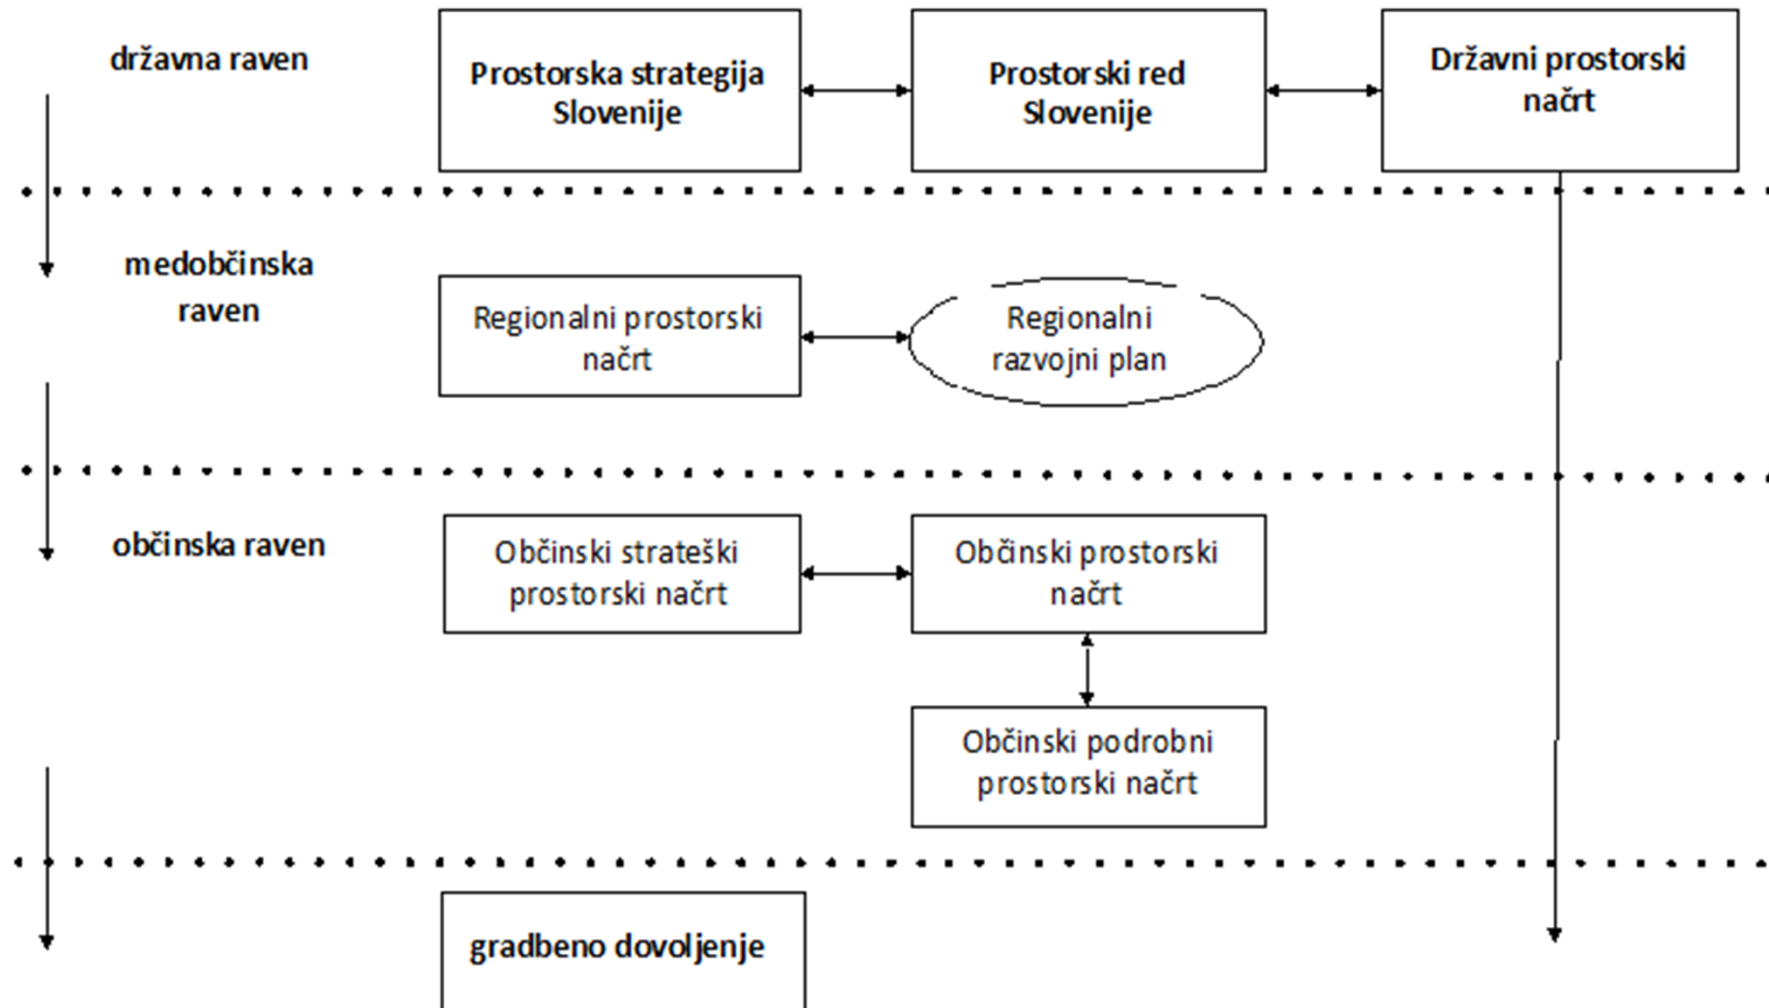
državna raven

Prostorska strategija Slovenije

Prostorski red Slovenije

Državni prostorski načrt

medobčinska raven

Regionalni prostorski načrt

Regionalni razvojni plan

občinska raven

Občinski strateški prostorski načrt

Občinski prostorski načrt

Občinski podrobni prostorski načrt

gradbeno dovoljenje